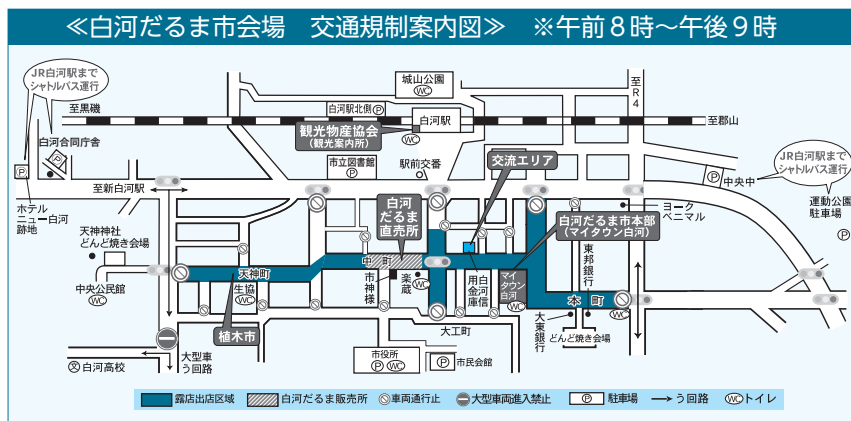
≪白河だるま市会場　交通規制案内図≫　※午前８時～午後９時

JR白河駅まで シャトルバス運行

城山公園

至黒磯

白河駅北側

白河駅

至R4

至郡山

白河合同庁舎

観光物産協会 (観光案内所)

市立図書館

駅前交番

交流エリア

JR白河駅まで シャトルバス運行

至新白河駅

中央中

ホテル ニュー白河 跡地

白河 だるま 直売所

ヨーク ベニマル

運動公園 駐車場

天神神社 どんど焼き会場

白河だるま市本部 (マイタウン白河)

中町

東邦銀行

天神町

市神様

楽蔵

白河信用金庫

マイタウン白河

中央公民館

生協

本町

植木市

大工町

大東銀行

どんど焼き会場

大型車 う回路

白河高校

市役所

市民会館

露店出店区域　白河だるま販売所　車両通行止　大型車両進入禁止　駐車場　う回路　トイレ